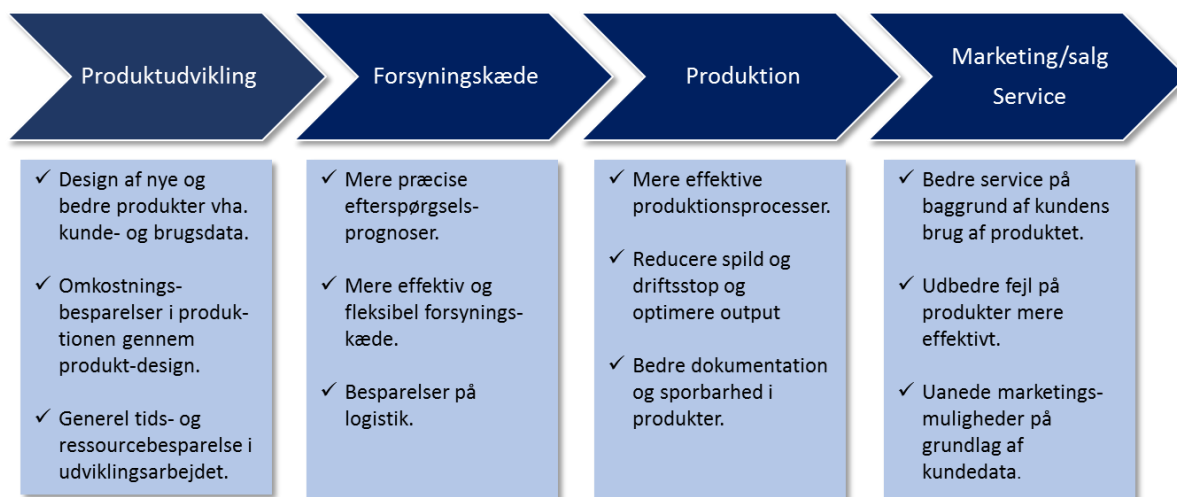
Produktudvikling

Forsyningskæde

Produktion

Marketing/salg
Service

✓ Design af nye og bedre produkter vha. kunde- og brugsdata.

✓ Omkostningsbesparelser i produktionen gennem produkt-design.

✓ Generel tids- og ressourcebesparelse i udviklingsarbejdet.

✓ Mere præcise efterspørgselsprognoser.

✓ Mere effektiv og fleksibel forsyningskæde.

✓ Besparelser på logistik.

✓ Mere effektive produktionsprocesser.

✓ Reducere spild og driftsstop og optimere output

✓ Bedre dokumentation og sporbarhed i produkter.

✓ Bedre service på baggrund af kundens brug af produktet.

✓ Udbedre fejl på produkter mere effektivt.

✓ Uanede marketingsmuligheder på grundlag af kundedata.